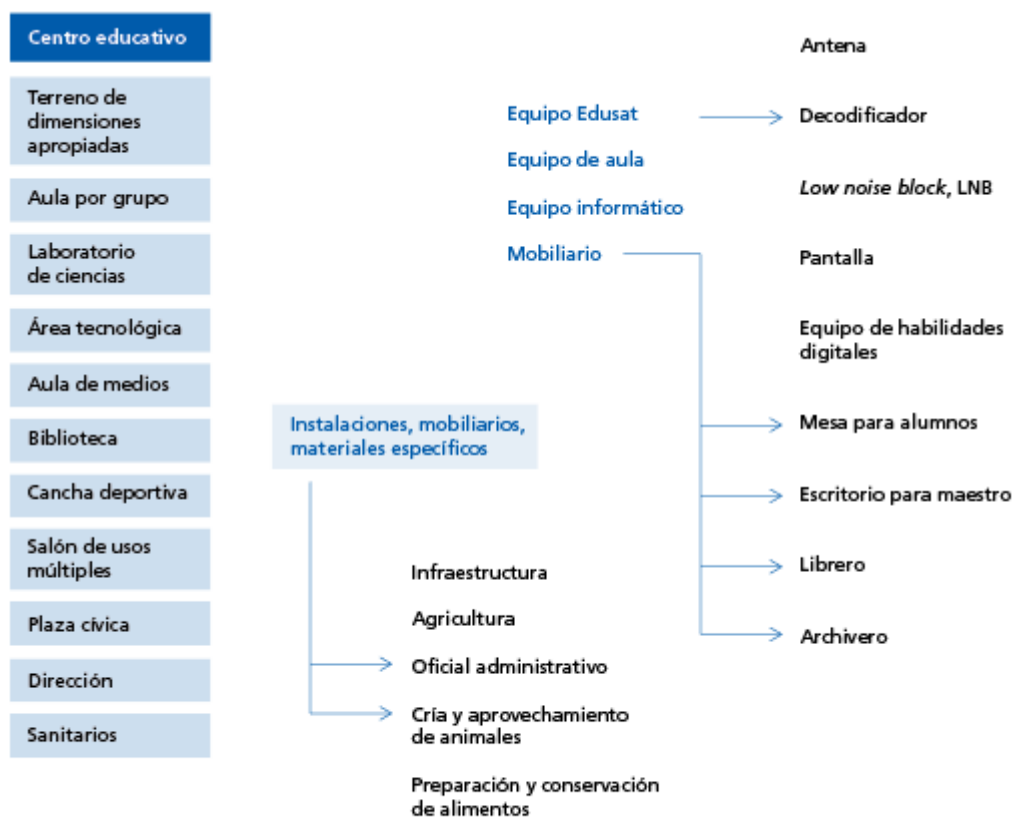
Centro educativo

Terreno de dimensiones apropiadas

Aula por grupo

Laboratorio de ciencias

Área tecnológica

Aula de medios

Biblioteca

Cancha deportiva

Salón de usos múltiples

Plaza cívica

Dirección

Sanitarios

Equipo Edusat

Equipo de aula

Equipo informático

Mobiliario

Antena

Decodificador

*Low noise block*, LNB

Pantalla

Equipo de habilidades digitales

Mesa para alumnos

Escritorio para maestro

Librero

Archivero

Instalaciones, mobiliarios, materiales específicos

Infraestructura

Agricultura

Oficial administrativo

Cría y aprovechamiento de animales

Preparación y conservación de alimentos